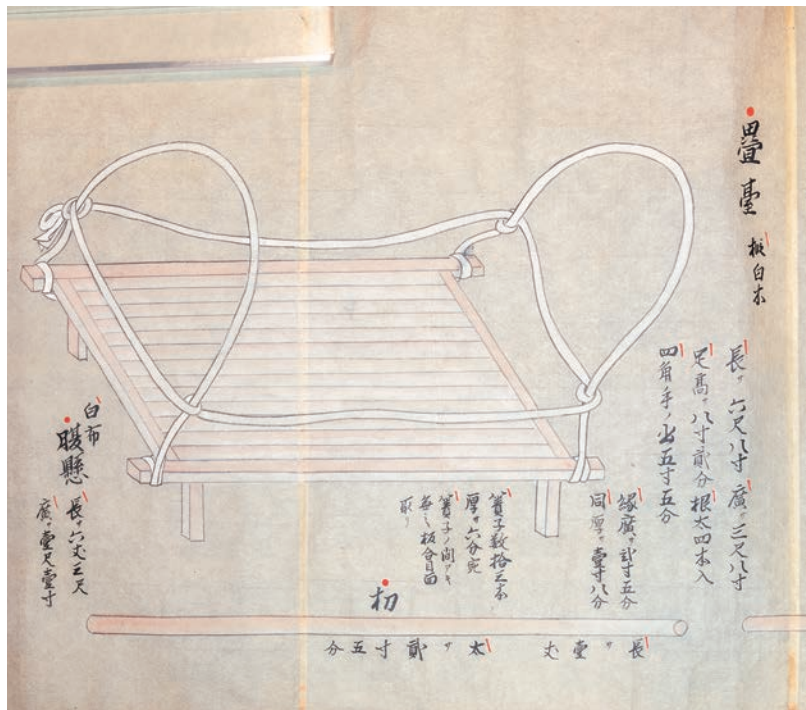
疊臺 椴白木

長サ六尺八寸 廣サ三尺八寸
足高サ八寸貳分 根太四本入
四角手ノ出五寸五分

緣廣サ貳寸五分
同厚サ壹寸八分

簀子數拾三本
厚サ六分宛
簀子ノ間ヘモ
無シ板合目ロ
取リ

白布
暖懸 長サ六丈三尺
廣サ壹尺壹寸

杁

長サ壹丈 太サ貳寸五分